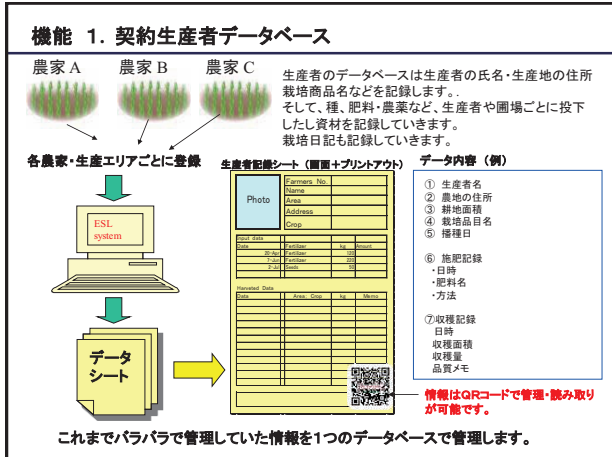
機能 1. 契約生産者データベース

農家 A　農家 B　農家 C

生産者のデータベースは生産者の氏名・生産地の住所栽培商品名などを記録します。.
そして、種、肥料・農業など、生産者や圃場ごとに投下したし資材を記録していきます。
栽培日記も記録していきます。

各農家・生産エリアごとに登録

ESL system

データシート

生産者記録シート（画面＋プリントアウト）

Photo

| Farmers No. | |
|---|---|
| Name | |
| Area | |
| Address | |
| Crop | |

Input data

| Date | | kg | Amount |
|---|---|---|---|
| 20-Apr | Fertilizer | | 120 |
| 1-Jun | Fertilizer | | 220 |
| 2-Jul | Seeds | | 50 |

Harvested Data

| Date | Area | Crop | kg | Memo |
|---|---|---|---|---|

データ内容（例）

① 生産者名
② 農地の住所
③ 耕地面積
④ 栽培品目名
⑤ 播種日

⑥ 施肥記録
・日時
・肥料名
・方法

⑦収穫記録
日時
収穫面積
収穫量
品質メモ

情報はQRコードで管理・読み取りが可能です。

これまでバラバラで管理していた情報を1つのデータベースで管理します。